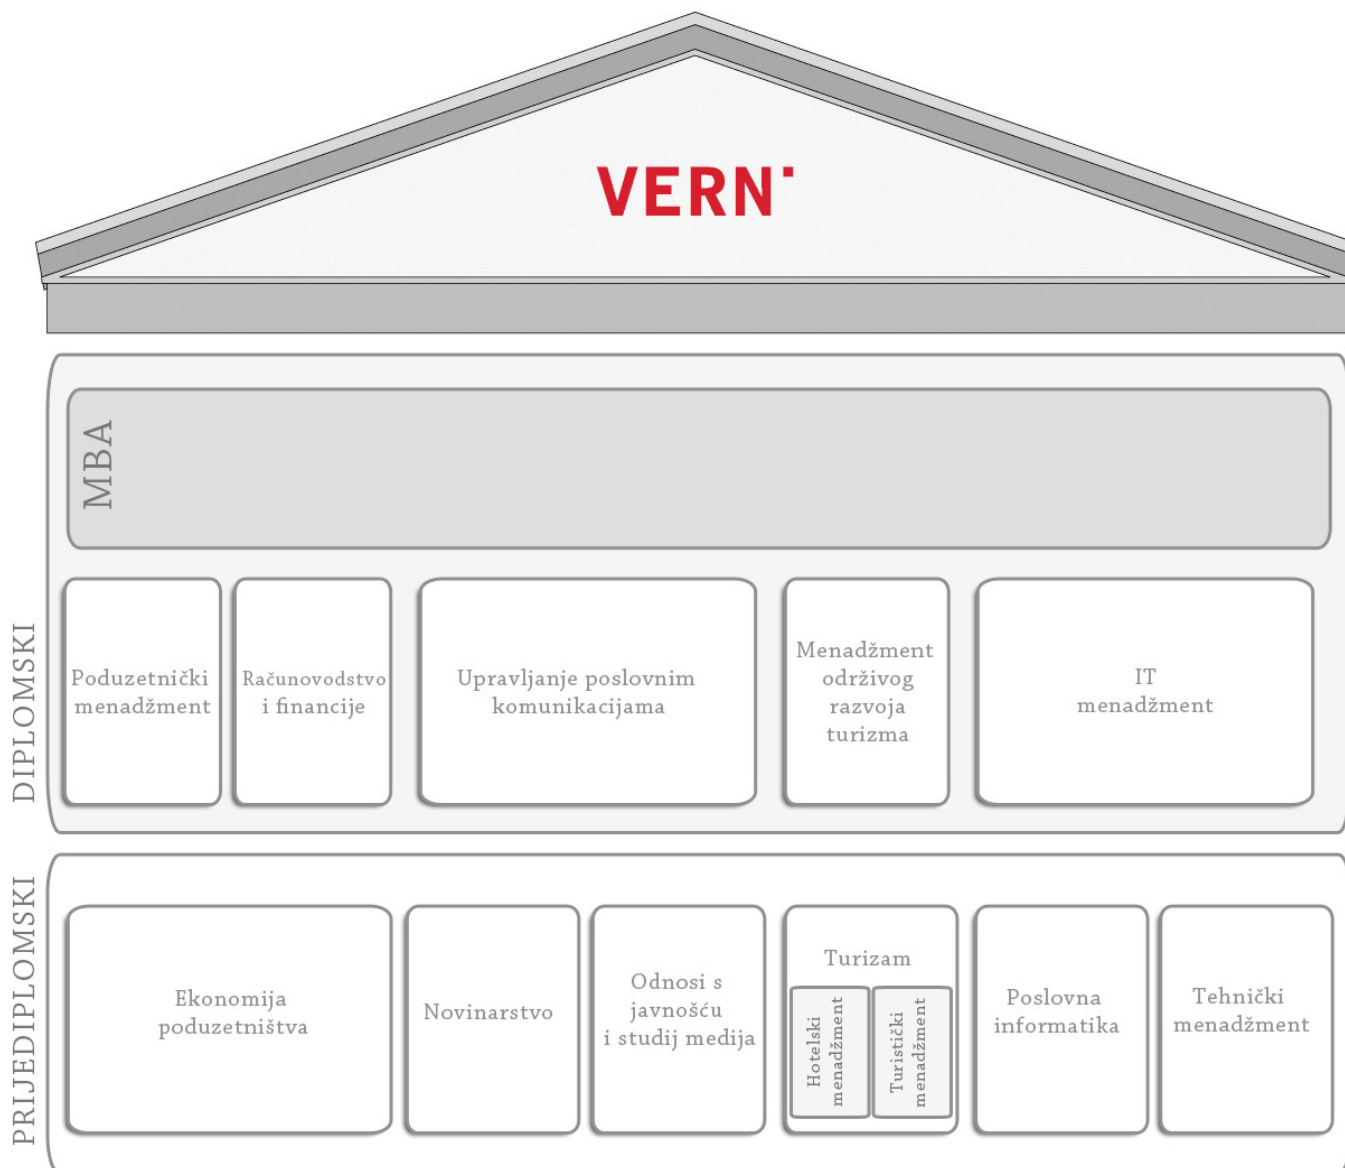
VERN'

MBA

DIPLOMSKI

Poduzetnički menadžment

Računovodstvo i financije

Upravljanje poslovnim komunikacijama

Menadžment održivog razvoja turizma

IT menadžment

PRIJEDIPLOMSKI

Ekonomija poduzetništva

Novinarstvo

Odnosi s javnošću i studij medija

Turizam

Hotelski menadžment

Turistički menadžment

Poslovna informatika

Tehnički menadžment